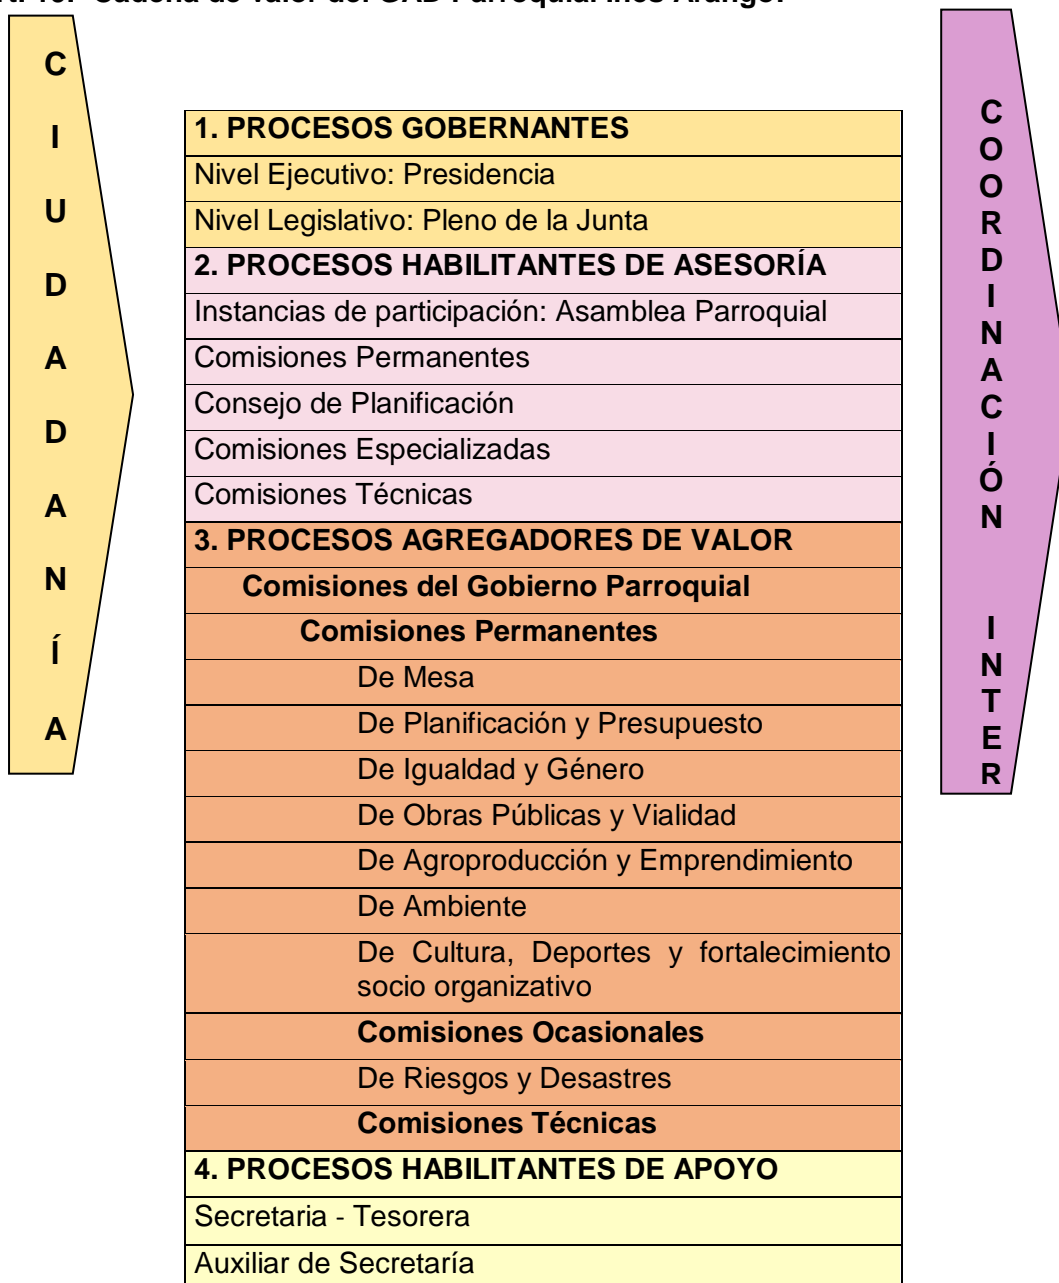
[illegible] Cadena de valor del GAD Parroquial Inés Arango.

C I U D A D A N Í A

| 1. PROCESOS GOBERNANTES |
|---|
| Nivel Ejecutivo: Presidencia |
| Nivel Legislativo: Pleno de la Junta |
| 2. PROCESOS HABILITANTES DE ASESORÍA |
| Instancias de participación: Asamblea Parroquial |
| Comisiones Permanentes |
| Consejo de Planificación |
| Comisiones Especializadas |
| Comisiones Técnicas |
| 3. PROCESOS AGREGADORES DE VALOR |
| Comisiones del Gobierno Parroquial |
| Comisiones Permanentes |
| De Mesa |
| De Planificación y Presupuesto |
| De Igualdad y Género |
| De Obras Públicas y Vialidad |
| De Agroproducción y Emprendimiento |
| De Ambiente |
| De Cultura, Deportes y fortalecimiento socio organizativo |
| Comisiones Ocasionales |
| De Riesgos y Desastres |
| Comisiones Técnicas |
| 4. PROCESOS HABILITANTES DE APOYO |
| Secretaria - Tesorera |
| Auxiliar de Secretaría |

C O O R D I N A C I Ó N

I N T E R